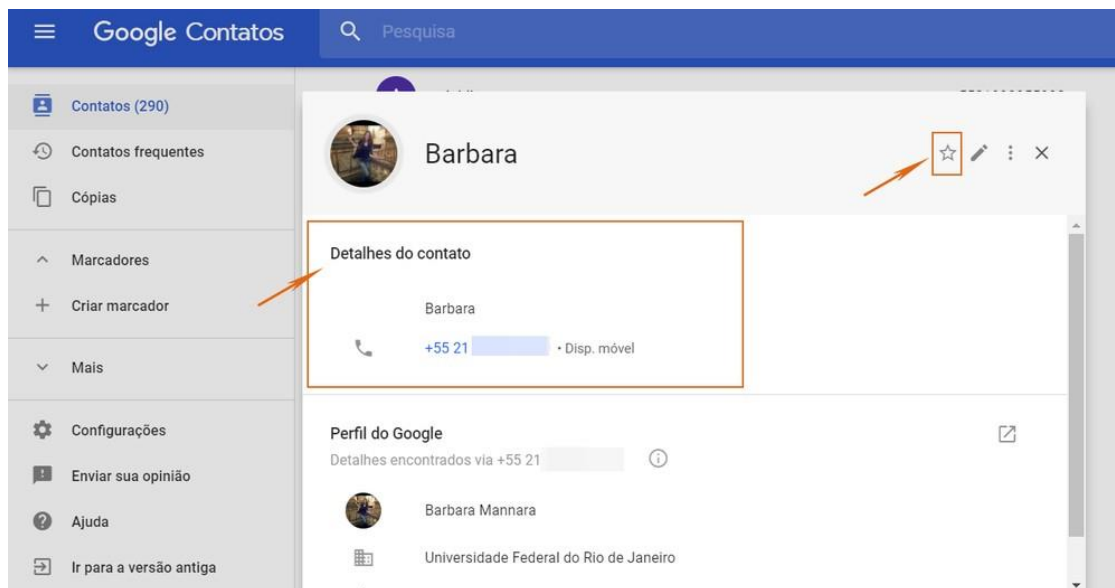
Google Contatos

Pesquisa

Contatos (290)

Contatos frequentes

Cópias

Marcadores

Criar marcador

Mais

Configurações

Enviar sua opinião

Ajuda

Ir para a versão antiga

Barbara

Detalhes do contato

Barbara

+55 21 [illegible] • Disp. móvel

Perfil do Google

Detalhes encontrados via +55 21 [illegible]

Barbara Mannara

Universidade Federal do Rio de Janeiro